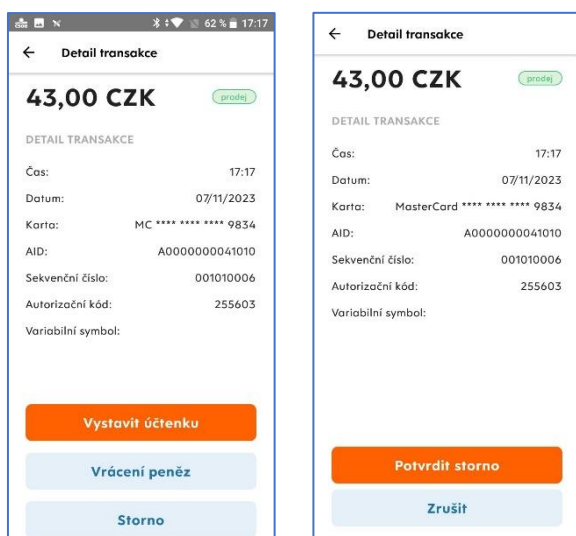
62 % 17:17

← Detail transakce

43,00 CZK prodej

DETAIL TRANSAKCE

| | |
|---|---|
| Čas: | 17:17 |
| Datum: | 07/11/2023 |
| Karta: | MC **** **** **** 9834 |
| AID: | A0000000041010 |
| Sekvenční číslo: | 001010006 |
| Autorizační kód: | 255603 |
| Variabilní symbol: | |

Vystavit účtenku

Vrácení peněz

Storno

← Detail transakce

43,00 CZK prodej

DETAIL TRANSAKCE

| | |
|---|---|
| Čas: | 17:17 |
| Datum: | 07/11/2023 |
| Karta: | MasterCard **** **** **** 9834 |
| AID: | A0000000041010 |
| Sekvenční číslo: | 001010006 |
| Autorizační kód: | 255603 |
| Variabilní symbol: | |

Potvrdit storno

Zrušit